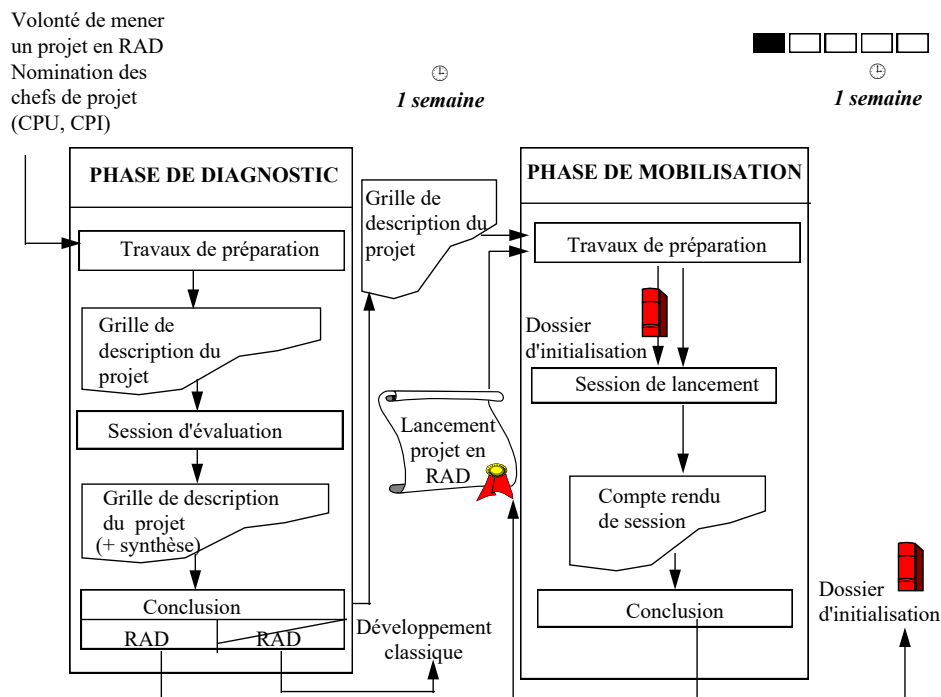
Volonté de mener un projet en RAD
Nomination des chefs de projet (CPU, CPI)

1 semaine

1 semaine

PHASE DE DIAGNOSTIC

Travaux de préparation

Grille de description du projet

Session d'évaluation

Grille de description du projet (+ synthèse)

Conclusion

RAD

RAD

Grille de description du projet

Lancement projet en RAD

Développement classique

PHASE DE MOBILISATION

Travaux de préparation

Dossier d'initialisation

Session de lancement

Compte rendu de session

Conclusion

Dossier d'initialisation